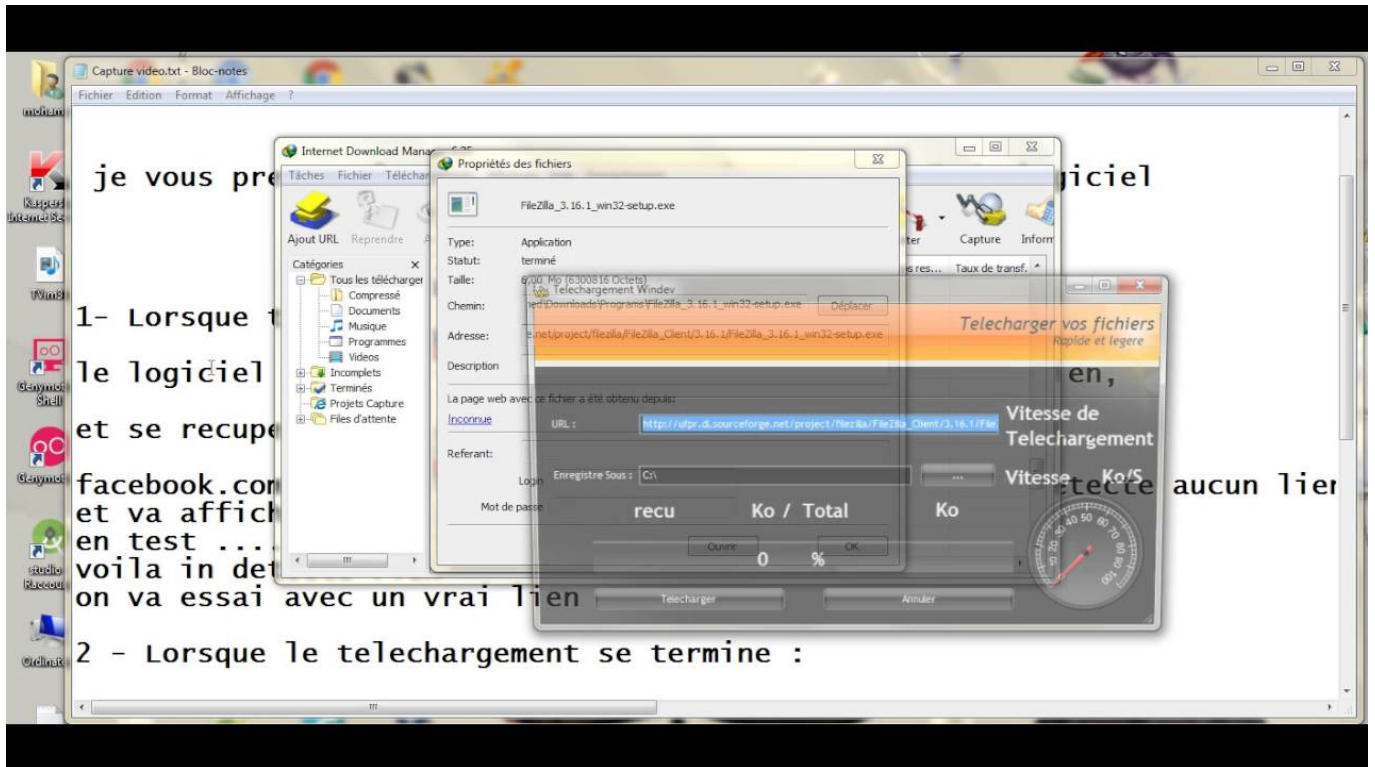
mohan

Kaspersky Internet Se

TVim8

Genymotion Shell

Genymot

studio Raccou

Ordinat

Capture video.txt - Bloc-notes

Fichier Edition Format Affichage ?

je vous pre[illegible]iciel

1- Lorsque t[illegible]

le logiciel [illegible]en,

et se recupe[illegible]

facebook.com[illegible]tecte aucun lien
et va affich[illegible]
en test ....
voila in det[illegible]
on va essai avec un vrai lien

2 - Lorsque le telechargement se termine :

Internet Download Mana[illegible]

Tâches Fichier Télécha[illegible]

Ajout URL Reprendre

Catégories ×
Tous les télécharger
Compressé
Documents
Musique
Programmes
Videos
Incomplets
Terminés
Projets Capture
Files d'attente

Capture Inform
s res... Taux de transf.

Propriétés des fichiers

FileZilla_3.16.1_win32-setup.exe

Type: Application
Statut: terminé
Taille: 6,00 Mo (6300816 Octets)
Chemin: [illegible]Downloads\Programs\FileZilla_3.16.1_win32-setup.exe
Déplacer
Adresse: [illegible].net/project/filezilla/FileZilla_Client/3.16.1/FileZilla_3.16.1_win32-setup.exe
Description
La page web avec ce fichier a été obtenu depuis:
Inconnue
Referant:
Login
Mot de passe
Ouvrir
OK

Telechargement Windev

Telecharger vos fichiers
Rapide et legere

URL : http://ufpr.dl.sourceforge.net/project/filezilla/FileZilla_Client/3.16.1/File

Vitesse de Telechargement

Enregistre Sous : C:\

...

Vitesse Ko/S

recu Ko / Total Ko

0 %

Telecharger

Annuler